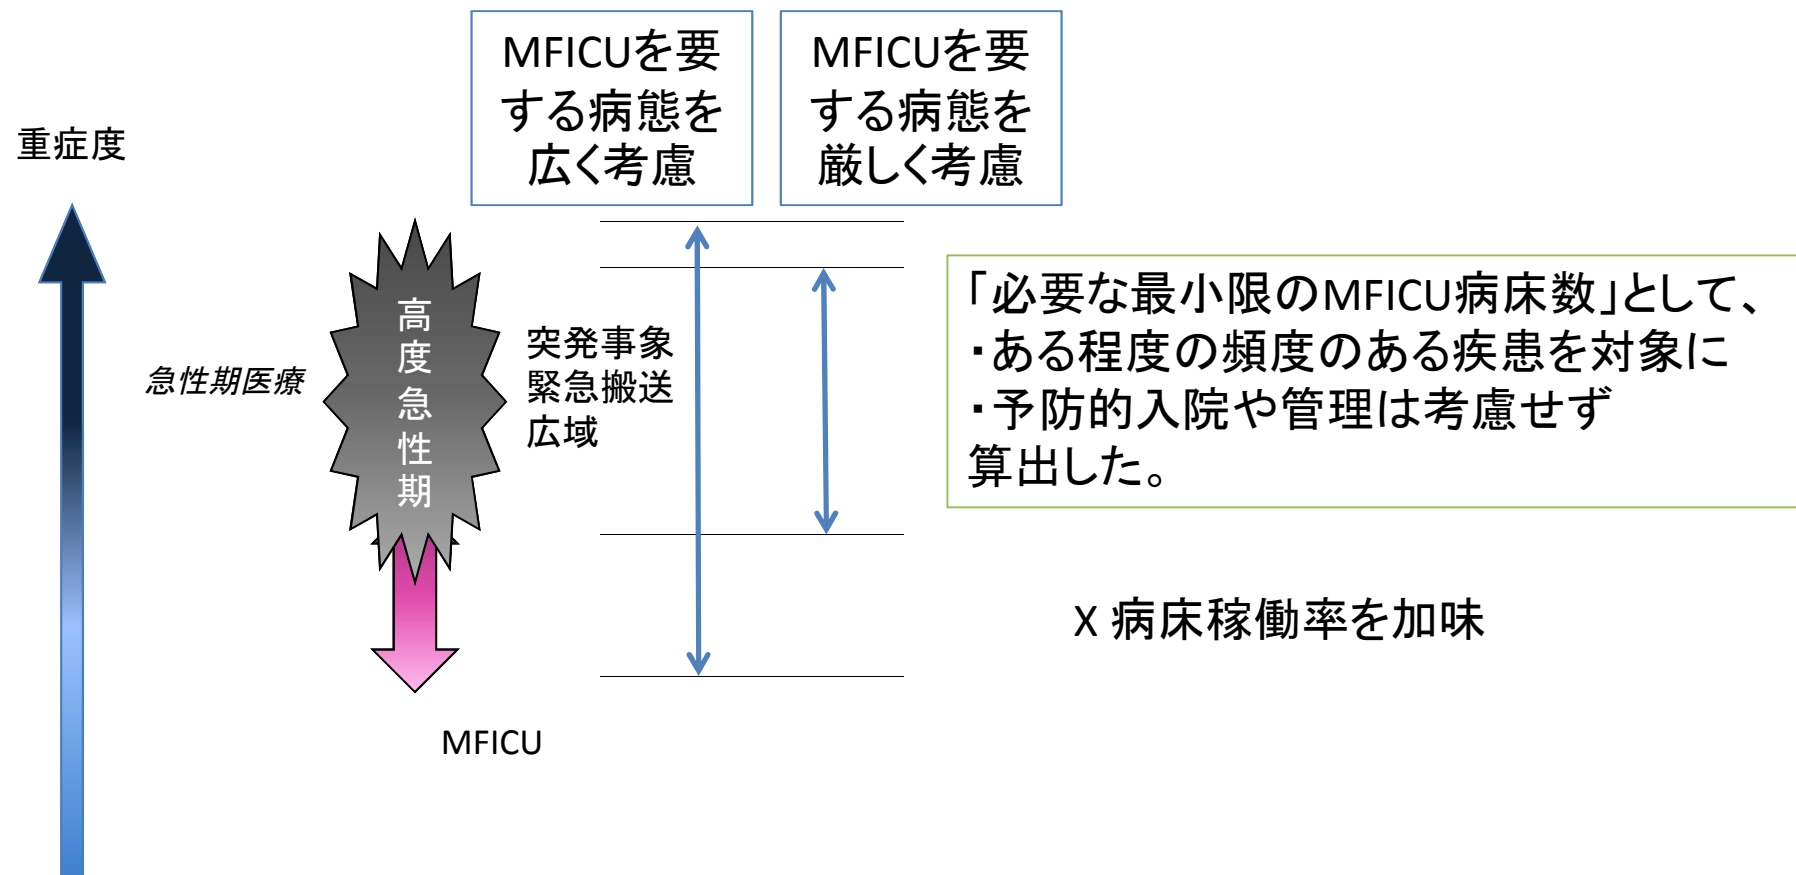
MFICUを要する病態を広く考慮

MFICUを要する病態を厳しく考慮

重症度

急性期医療

高度急性期

突発事象
緊急搬送
広域

MFICU

「必要な最小限のMFICU病床数」として、
・ある程度の頻度のある疾患を対象に
・予防的入院や管理は考慮せず
算出した。

X 病床稼働率を加味